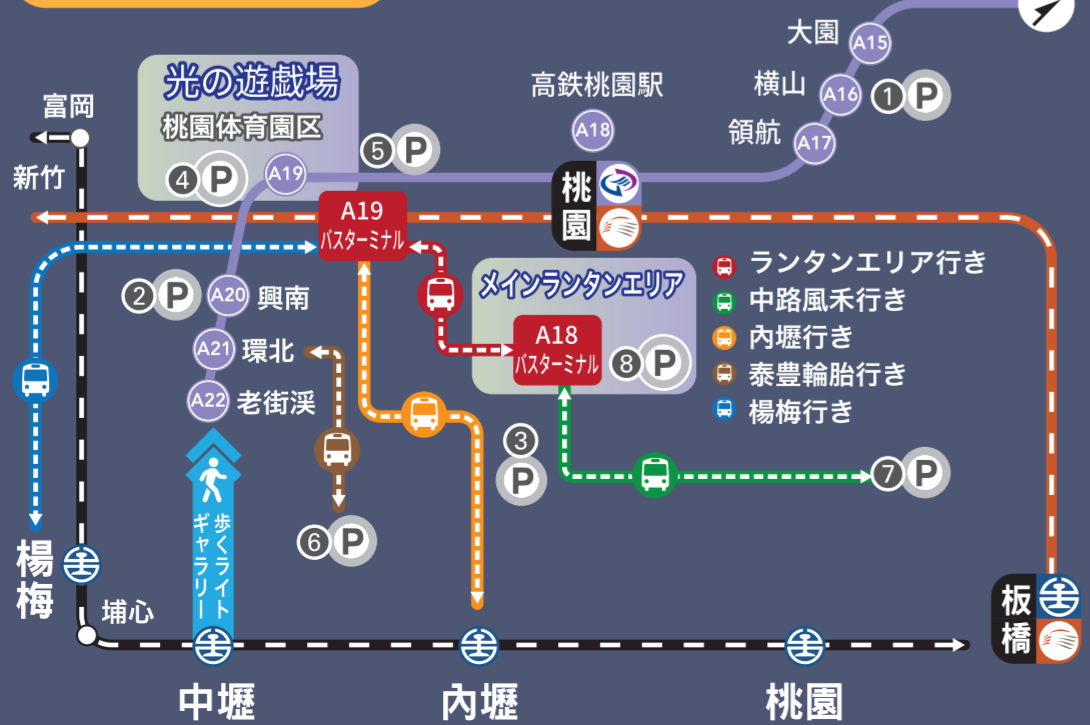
光の遊戯場
桃園体育園区
④P
⑤P
A19
富岡
新竹
高鉄桃園駅
A18
大園 A15
横山 A16 ❶P
領航 A17
桃園
A19 バスターミナル
②P A20 興南
A21 環北
A22 老街渓
メインランタンエリア
A18 バスターミナル
⑧P
③P
⑦P
⑥P
ランタンエリア行き
中路風禾行き
內壢行き
泰豐輪胎行き
楊梅行き
歩くライトギャラリー
楊梅
埔心
中壢
內壢
桃園
板橋